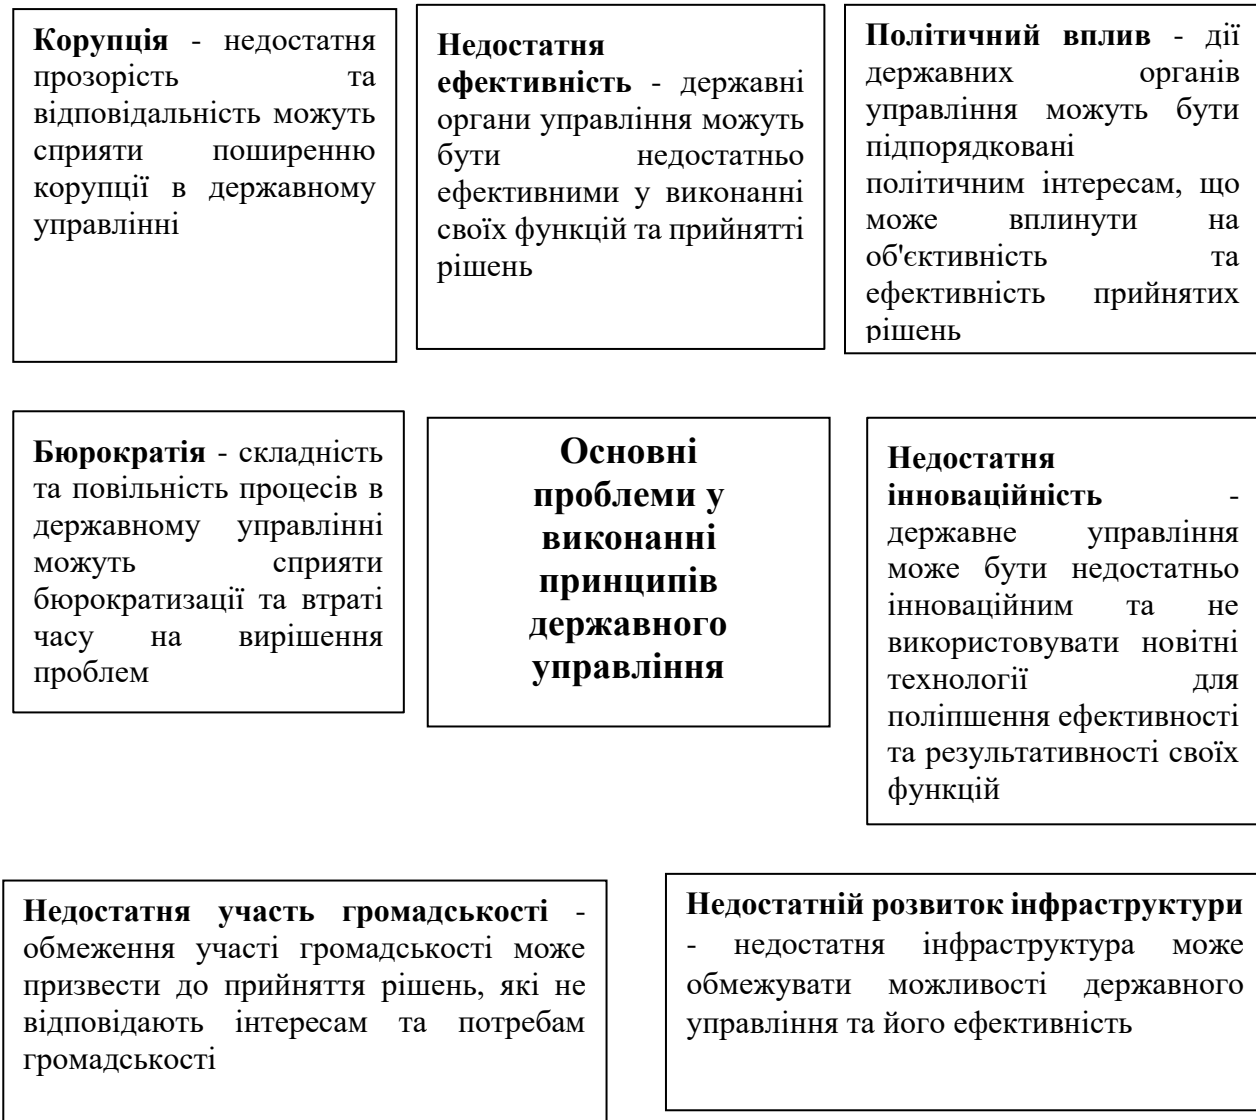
**Корупція** - недостатня прозорість та відповідальність можуть сприяти поширенню корупції в державному управлінні

**Недостатня ефективність** - державні органи управління можуть бути недостатньо ефективними у виконанні своїх функцій та прийнятті рішень

**Політичний вплив** - дії державних органів управління можуть бути підпорядковані політичним інтересам, що може вплинути на об'єктивність та ефективність прийнятих рішень

**Бюрократія** - складність та повільність процесів в державному управлінні можуть сприяти бюрократизації та втраті часу на вирішення проблем

**Основні проблеми у виконанні принципів державного управління**

**Недостатня інноваційність** - державне управління може бути недостатньо інноваційним та не використовувати новітні технології для поліпшення ефективності та результативності своїх функцій

**Недостатня участь громадськості** - обмеження участі громадськості може призвести до прийняття рішень, які не відповідають інтересам та потребам громадськості

**Недостатній розвиток інфраструктури** - недостатня інфраструктура може обмежувати можливості державного управління та його ефективність